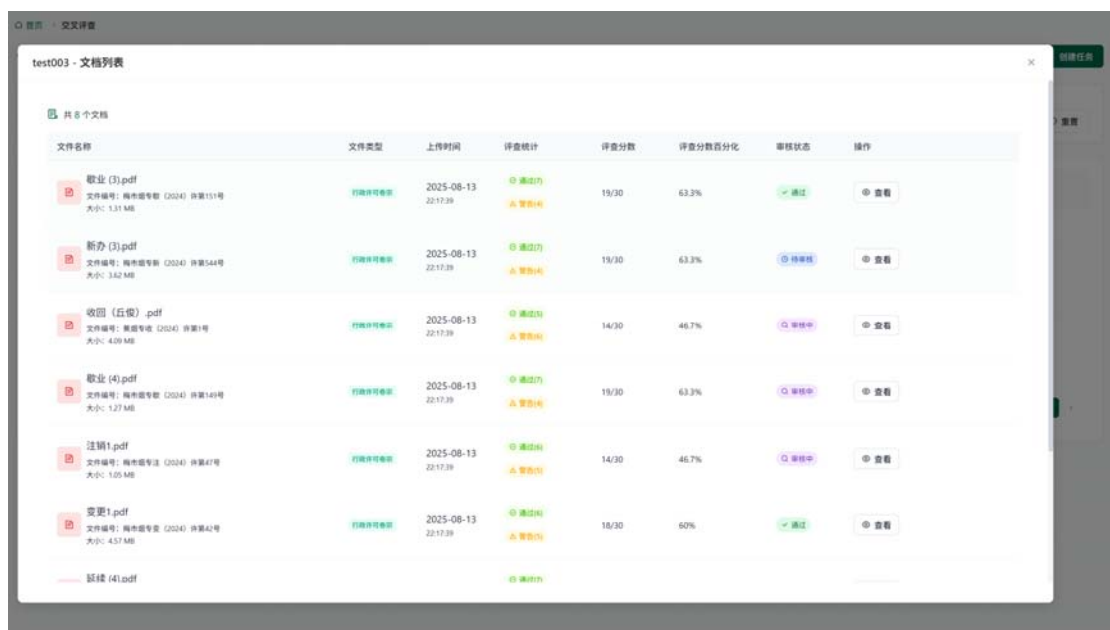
首页 › 交叉评查

创建任务

test003 - 文档列表

×

共 8 个文档

| 文件名称 | 文件类型 | 上传时间 | 评查统计 | 评查分数 | 评查分数百分化 | 审核状态 | 操作 |
|---|---|---|---|---|---|---|---|
| 歇业 (3).pdf 文件编号：梅市烟专歇（2024）许第151号 大小：1.31 MB | 行政许可卷宗 | 2025-08-13 22:17:39 | 通过(7) 警告(4) | 19/30 | 63.3% | 通过 | 查看 |
| 新办 (3).pdf 文件编号：梅市烟专新（2024）许第544号 大小：3.62 MB | 行政许可卷宗 | 2025-08-13 22:17:39 | 通过(7) 警告(4) | 19/30 | 63.3% | 待审核 | 查看 |
| 收回（丘俊）.pdf 文件编号：蕉烟专收（2024）许第1号 大小：4.09 MB | 行政许可卷宗 | 2025-08-13 22:17:39 | 通过(5) 警告(6) | 14/30 | 46.7% | 审核中 | 查看 |
| 歇业 (4).pdf 文件编号：梅市烟专歇（2024）许第149号 大小：1.27 MB | 行政许可卷宗 | 2025-08-13 22:17:39 | 通过(7) 警告(4) | 19/30 | 63.3% | 审核中 | 查看 |
| 注销1.pdf 文件编号：梅市烟专注（2024）许第47号 大小：1.05 MB | 行政许可卷宗 | 2025-08-13 22:17:39 | 通过(6) 警告(6) | 14/30 | 46.7% | 审核中 | 查看 |
| 变更1.pdf 文件编号：梅市烟专变（2024）许第42号 大小：4.57 MB | 行政许可卷宗 | 2025-08-13 22:17:39 | 通过(6) 警告(5) | 18/30 | 60% | 通过 | 查看 |
| 延续 (4).pdf | | | 通过(7) | | | | |

重置